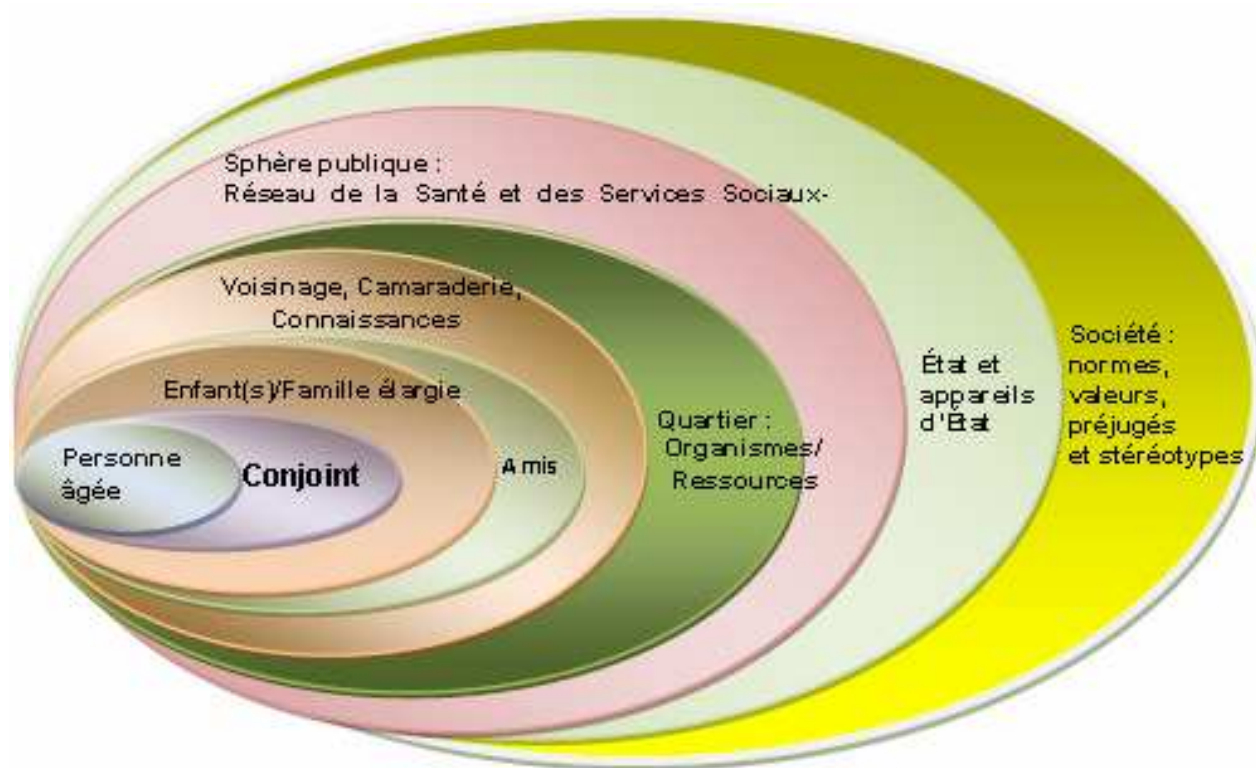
Sphère publique :
Réseau de la Santé et des Services Sociaux-

Voisinage, Camaraderie, Connaissances

Enfant(s)/Famille élargie

Personne âgée

Conjoint

Amis

Quartier : Organismes/ Ressources

État et appareils d'État

Société : normes, valeurs, préjugés et stéréotypes